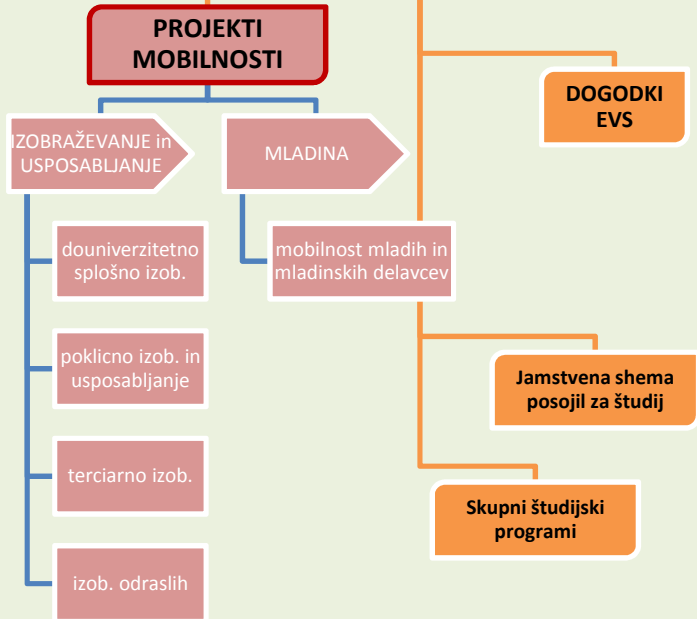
PROJEKTI MOBILNOSTI

IZOBRAŽEVANJE in USPOSABLJANJE

MLADINA

douniverzitetno splošno izob.

poklicno izob. in usposabljanje

terciarno izob.

izob. odraslih

mobilnost mladih in mladinskih delavcev

DOGODKI EVS

Jamstvena shema posojil za študij

Skupni študijski programi